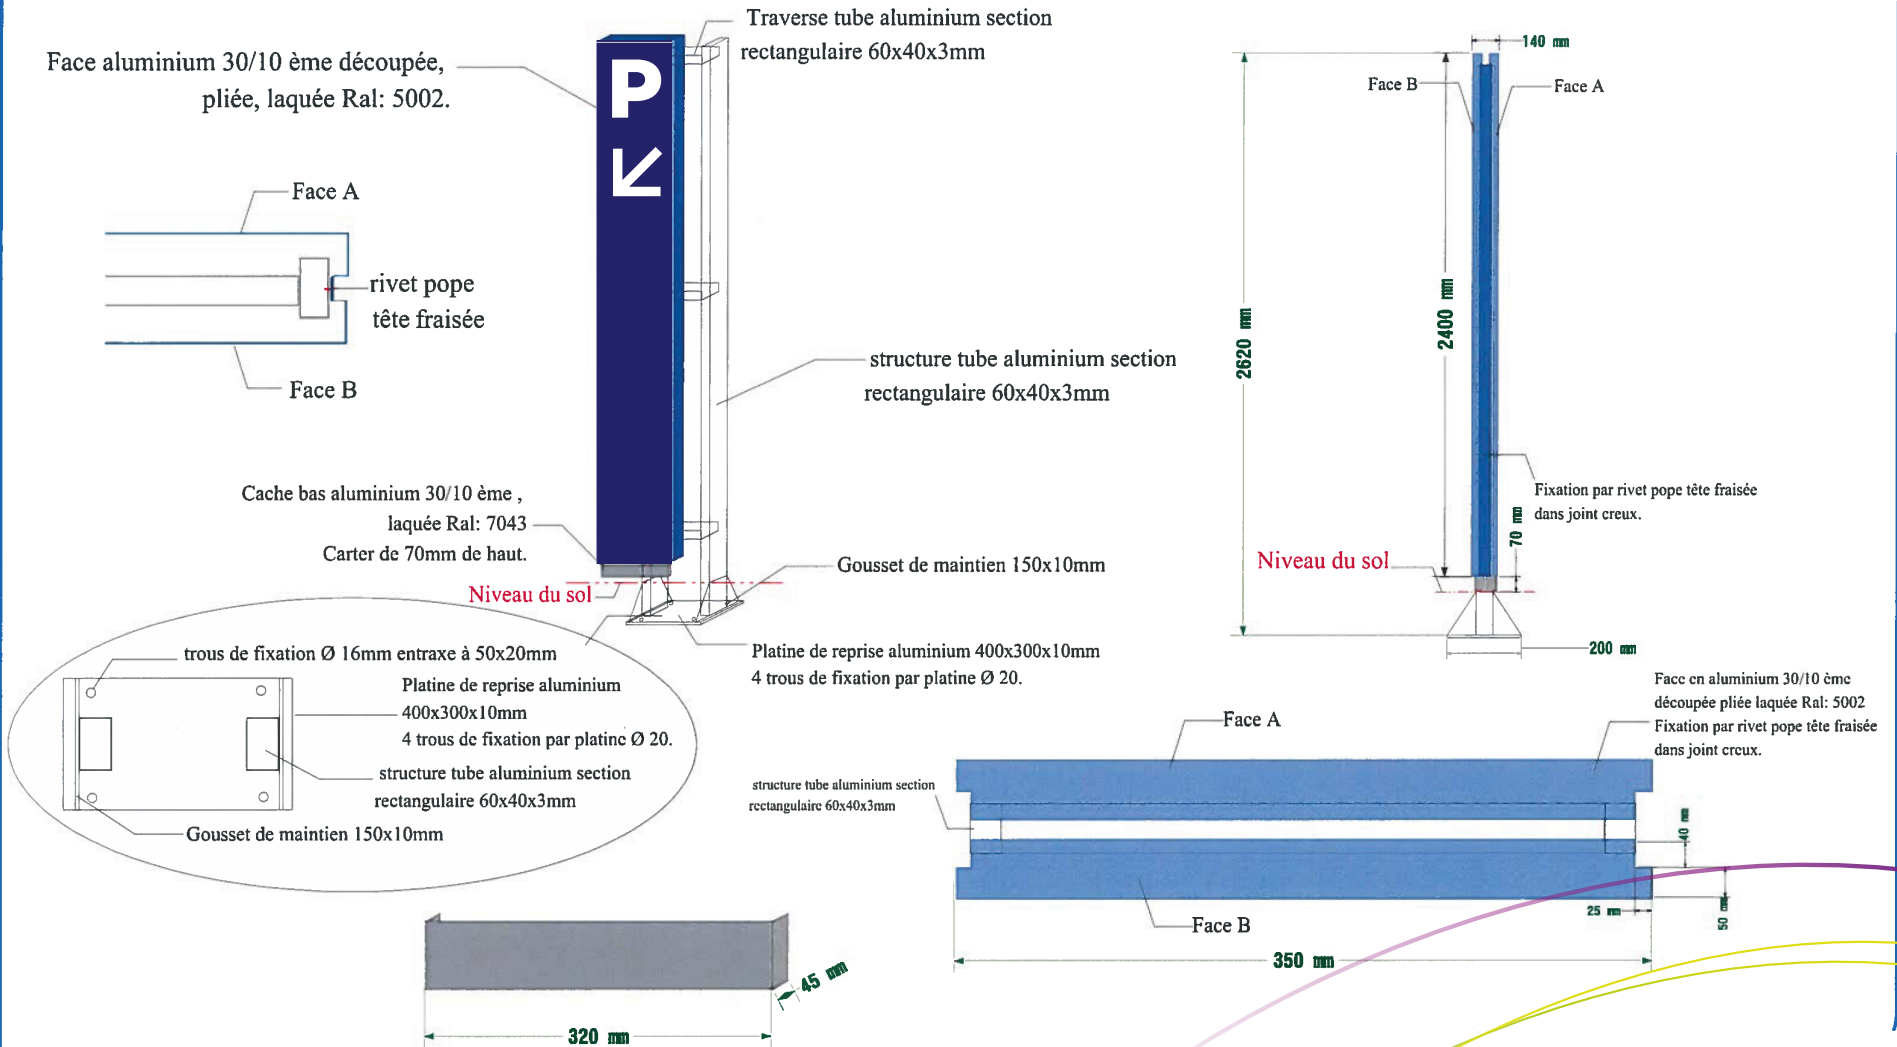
Face aluminium 30/10 ème découpée, pliée, laquée Ral: 5002.

P

Traverse tube aluminium section rectangulaire 60x40x3mm

Face A

rivet pope tête fraisée

Face B

structure tube aluminium section rectangulaire 60x40x3mm

Cache bas aluminium 30/10 ème , laquée Ral: 7043 Carter de 70mm de haut.

Gousset de maintien 150x10mm

Niveau du sol

trous de fixation Ø 16mm entraxe à 50x20mm

Platine de reprise aluminium 400x300x10mm 4 trous de fixation par platine Ø 20.

Platine de reprise aluminium 400x300x10mm 4 trous de fixation par platine Ø 20.

structure tube aluminium section rectangulaire 60x40x3mm

Gousset de maintien 150x10mm

140 mm

Face B

Face A

2620 mm

2400 mm

Fixation par rivet pope tête fraisée dans joint creux.

70 mm

Niveau du sol

200 mm

Face en aluminium 30/10 ème découpée pliée laquée Ral: 5002 Fixation par rivet pope tête fraisée dans joint creux.

Face A

structure tube aluminium section rectangulaire 60x40x3mm

40 mm

25 mm

50 mm

Face B

350 mm

45 mm

320 mm